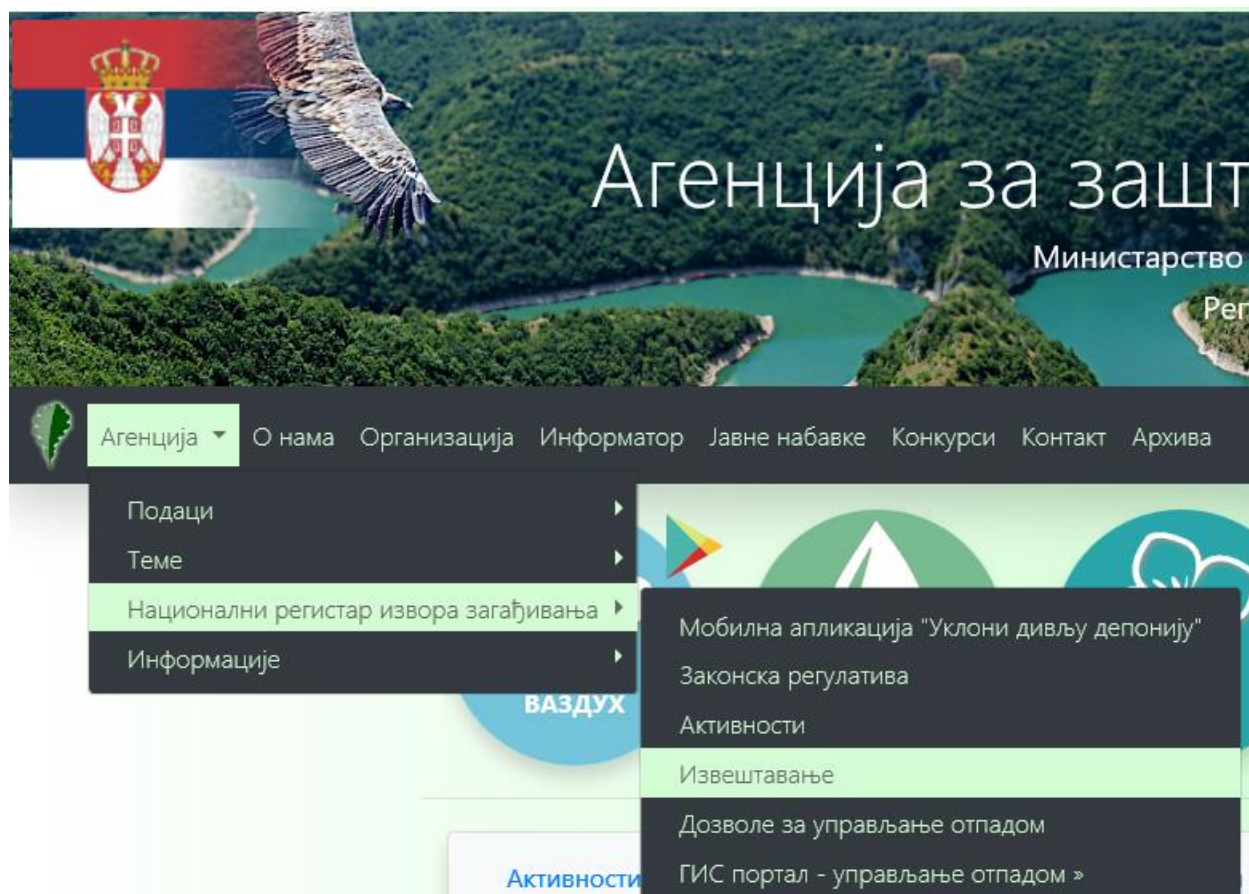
Агенција за зашт

Министарство

Реп

Агенција ▾ О нама Организација Информатор Јавне набавке Конкурси Контакт Архива

Подаци ▸
Теме ▸
Национални регистар извора загађивања ▸
Информације ▸

Мобилна апликација "Уклони дивљу депонију"
Законска регулатива
Активности
Извештавање
Дозволе за управљање отпадом
ГИС портал - управљање отпадом »

ВАЗДУХ

Активности